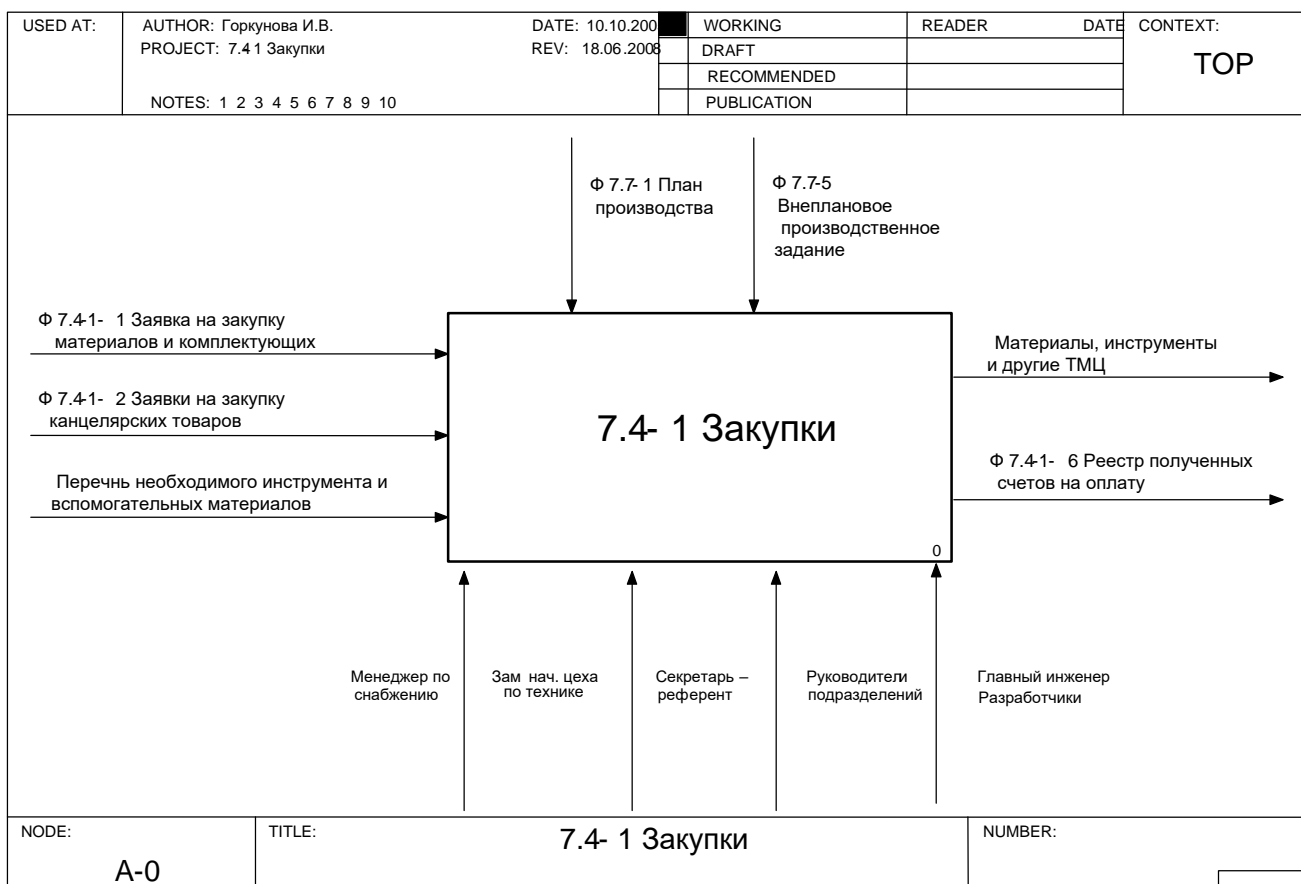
USED AT: AUTHOR: Горкунова И.В. DATE: 10.10.200 WORKING READER DATE CONTEXT:
PROJECT: 7.4 1 Закупки REV: 18.06.2008 DRAFT
RECOMMENDED TOP
NOTES: 1 2 3 4 5 6 7 8 9 10 PUBLICATION

Ф 7.7- 1 План производства

Ф 7.7-5 Внеплановое производственное задание

Ф 7.4-1- 1 Заявка на закупку материалов и комплектующих

Ф 7.4-1- 2 Заявки на закупку канцелярских товаров

Перечнь необходимого инструмента и вспомогательных материалов

7.4- 1 Закупки

0

Материалы, инструменты и другие ТМЦ

Ф 7.4-1- 6 Реестр полученных счетов на оплату

Менеджер по снабжению

Зам нач. цеха по технике

Секретарь – референт

Руководители подразделений

Главный инженер Разработчики

NODE: A-0 TITLE: 7.4- 1 Закупки NUMBER: